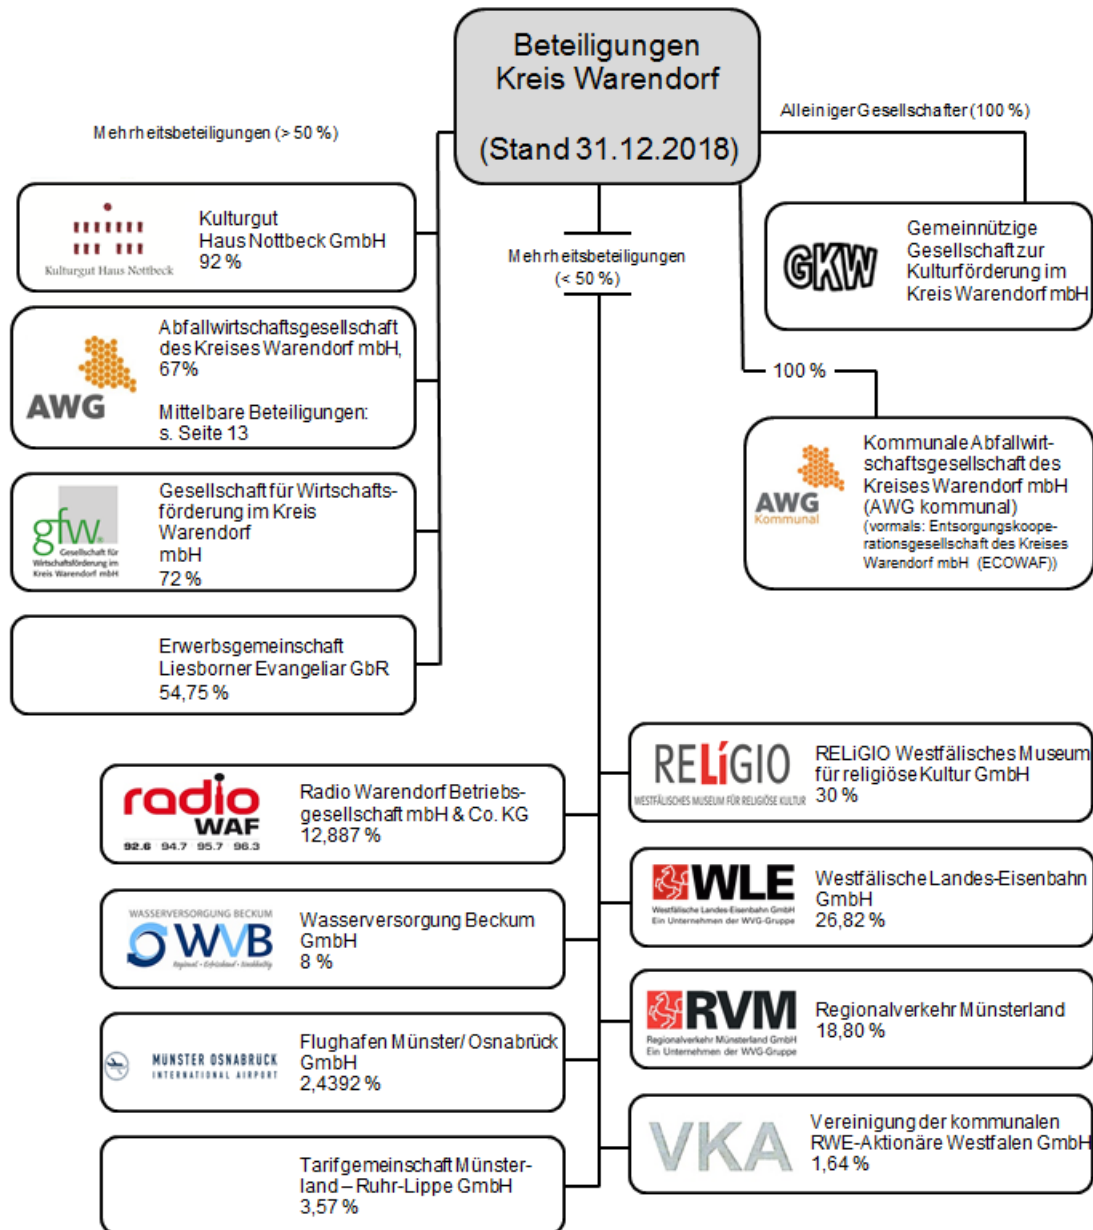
Beteiligungen Kreis Warendorf

(Stand 31.12.2018)

Mehrheitsbeteiligungen (> 50 %)

Alleiniger Gesellschafter (100 %)

Kulturgut Haus Nottbeck

Kulturgut Haus Nottbeck GmbH 92 %

AWG

Abfallwirtschaftsgesellschaft des Kreises Warendorf mbH, 67%

Mittelbare Beteiligungen: s. Seite 13

gfw Gesellschaft für Wirtschaftsförderung im Kreis Warendorf mbH

Gesellschaft für Wirtschaftsförderung im Kreis Warendorf mbH 72 %

Erwerbsgemeinschaft Liesborner Evangeliar GbR 54,75 %

Mehrheitsbeteiligungen (< 50 %)

GKW

Gemeinnützige Gesellschaft zur Kulturförderung im Kreis Warendorf mbH

100 %

AWG Kommunal

Kommunale Abfallwirtschaftsgesellschaft des Kreises Warendorf mbH (AWG kommunal) (vormals: Entsorgungskooperationsgesellschaft des Kreises Warendorf mbH (ECOWAF))

RELiGIO WESTFÄLISCHES MUSEUM FÜR RELIGIÖSE KULTUR

RELiGIO Westfälisches Museum für religiöse Kultur GmbH 30 %

radio WAF 92.6 94.7 95.7 96.3

Radio Warendorf Betriebsgesellschaft mbH & Co. KG 12,887 %

WLE Westfälische Landes-Eisenbahn GmbH Ein Unternehmen der WVG-Gruppe

Westfälische Landes-Eisenbahn GmbH 26,82 %

WASSERVERSORGUNG BECKUM WVB Regional · Erfrischend · Verlässlich

Wasserversorgung Beckum GmbH 8 %

RVM Regionalverkehr Münsterland GmbH Ein Unternehmen der WVG-Gruppe

Regionalverkehr Münsterland 18,80 %

MÜNSTER OSNABRÜCK INTERNATIONAL AIRPORT

Flughafen Münster/ Osnabrück GmbH 2,4392 %

VKA

Vereinigung der kommunalen RWE-Aktionäre Westfalen GmbH 1,64 %

Tarifgemeinschaft Münsterland – Ruhr-Lippe GmbH 3,57 %